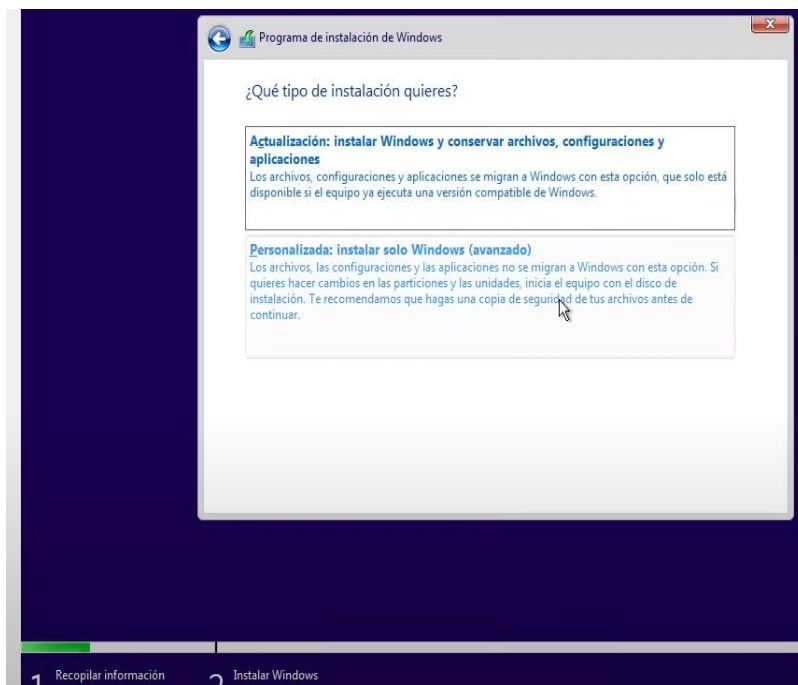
Programa de instalación de Windows

¿Qué tipo de instalación quieres?

Actualización: instalar Windows y conservar archivos, configuraciones y aplicaciones
Los archivos, configuraciones y aplicaciones se migran a Windows con esta opción, que solo está disponible si el equipo ya ejecuta una versión compatible de Windows.

Personalizada: instalar solo Windows (avanzado)
Los archivos, las configuraciones y las aplicaciones no se migran a Windows con esta opción. Si quieres hacer cambios en las particiones y las unidades, inicia el equipo con el disco de instalación. Te recomendamos que hagas una copia de seguridad de tus archivos antes de continuar.

1 Recopilar información
2 Instalar Windows